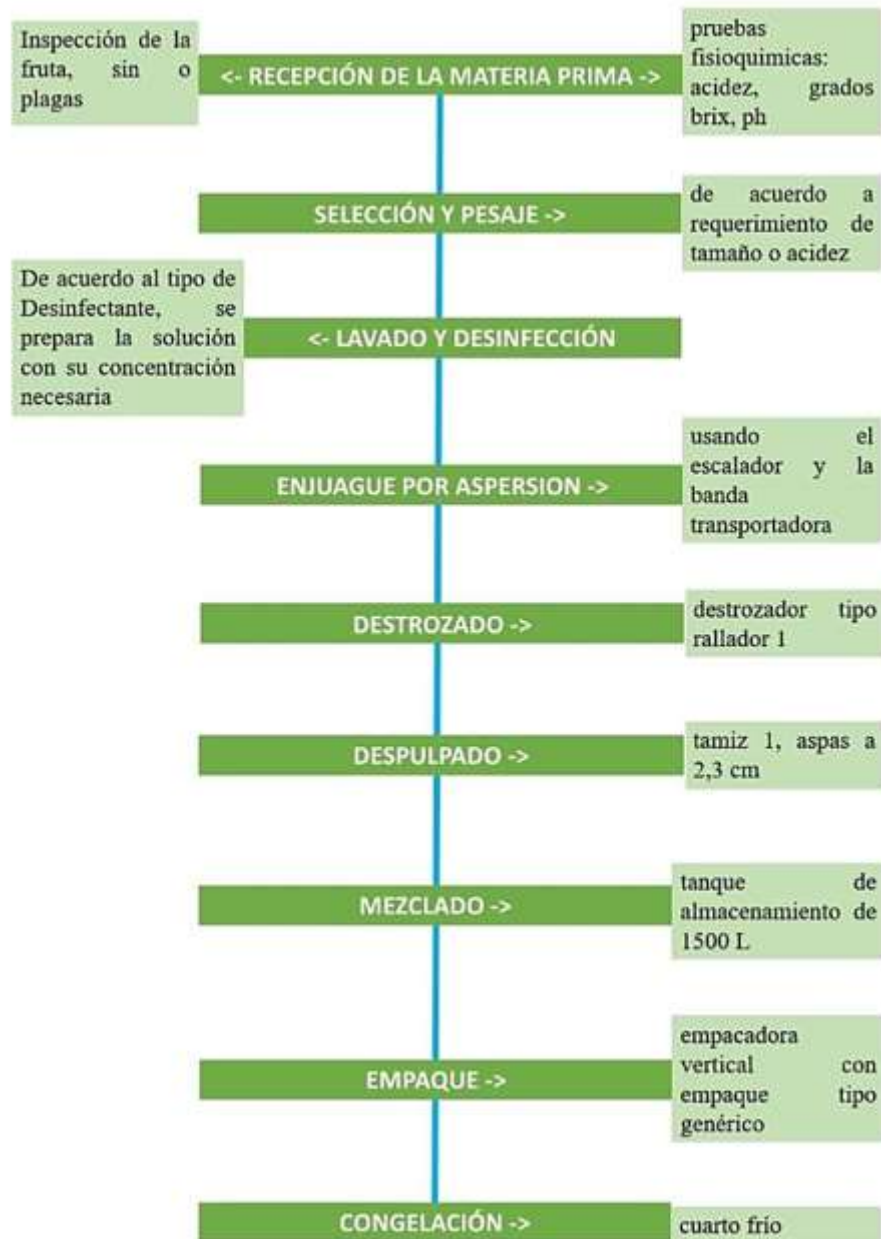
Inspección de la fruta, sin o plagas

<- RECEPCIÓN DE LA MATERIA PRIMA ->

pruebas fisioquimicas: acidez, grados brix, ph

SELECCIÓN Y PESAJE ->

de acuerdo a requerimiento de tamaño o acidez

De acuerdo al tipo de Desinfectante, se prepara la solución con su concentración necesaria

<- LAVADO Y DESINFECCIÓN

ENJUAGUE POR ASPERSION ->

usando el escalador y la banda transportadora

DESTROZADO ->

destrozador tipo rallador 1

DESPULPADO ->

tamiz 1, aspas a 2,3 cm

MEZCLADO ->

tanque de almacenamiento de 1500 L

EMPAQUE ->

empacadora vertical con empaque tipo genérico

CONGELACIÓN ->

cuarto frío